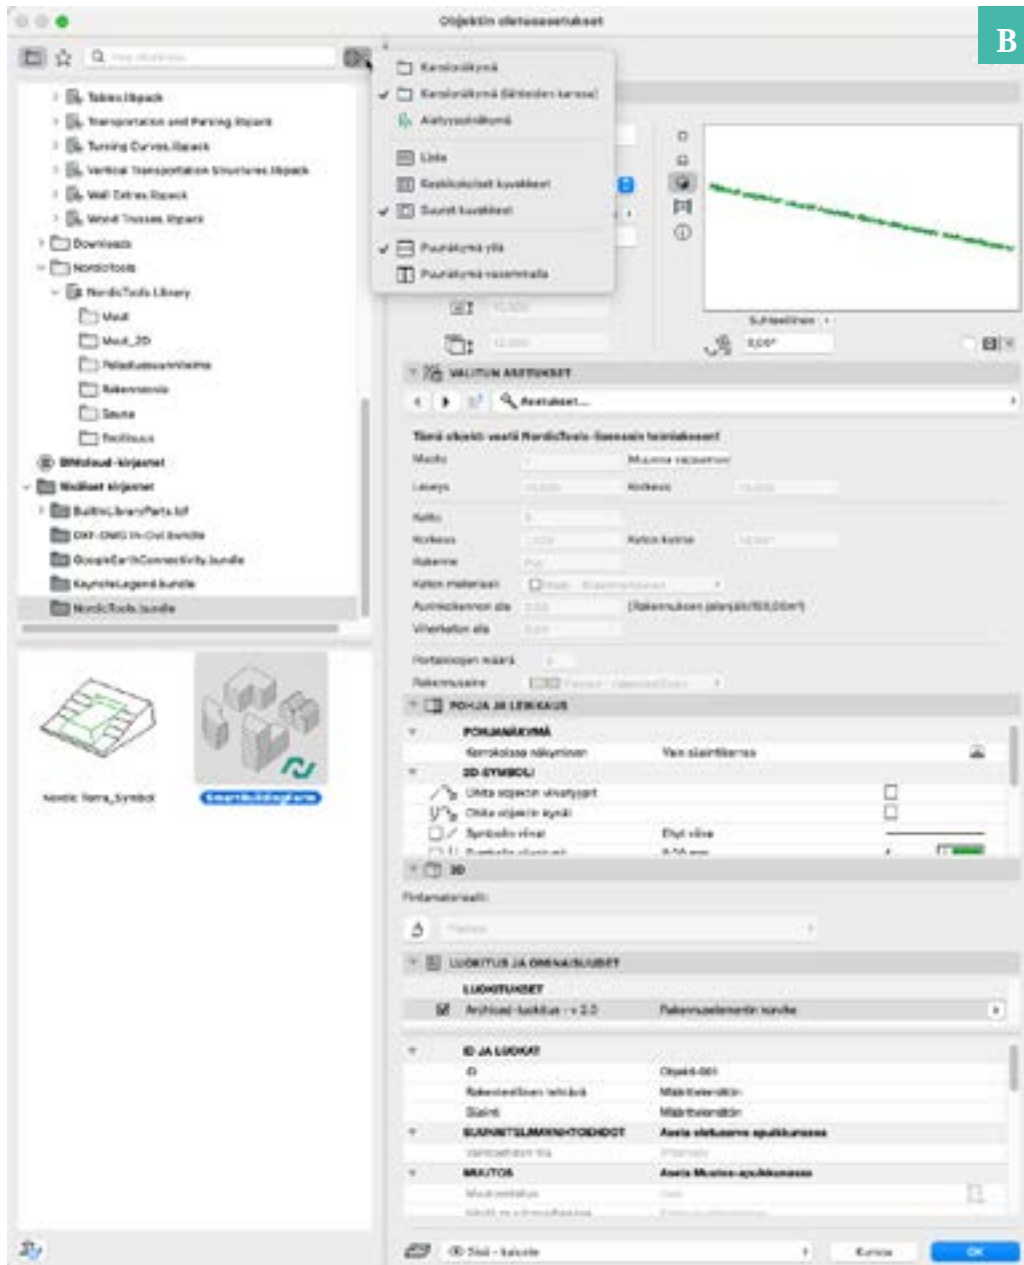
Objektin oletusasetukset

B

Tables.libpack
Transportation and Parking.libpack
Turning Curves.libpack
Vertical Transportation Structures.libpack
Wall Extras.libpack
Wood Trusses.libpack
Downloads
Nordictools
NordicTools Library
Muut
Muut_3D
Pelastussuunnitelma
Rakennesuo
Sauna
Tasoituus
BIMcloud-kirjastot
Viralliset kirjastot
BuiltInLibraryParts.lcf
DXF-DWG In-Out.bundle
GoogleEarthConnectivity.bundle
KeynoteLegend.bundle
NordicTools.bundle

Nordic Terra_Symbol
SmartBuildingForms

Kansionäkymä
Kansionäkymä (kirjastot karsittu)
Aiheryhmänäkymä
Lista
Keskikokoiset kuvakkeet
Suuret kuvakkeet
Puunäkymä ylös
Puunäkymä vasemmalla

Suhteellinen
0,00°

VALITUT ASETUKSET
Asetukset...
Tämä objekti vastaa NordicTools-Saasosin toimintaa
Muoto
Muunna vapaamuot
Leveys
Korkeus
Katto
Korkeus
Katon kulma
Rakenne
Katon materiaali
Asuinpinta-ala
[Rakennuksen pohjapinta-ala]
Viherkatto-ala
Portaikkojen määrä
Rakennusaine

POHJA JA LEIKKAUS
POHJAKUVANÄKYMÄ
Kerroksessa näkyminen
Vain sijaintikerros
2D-SYMBOLI
Uloita objektin viivatyypit
Ohita objektin kynät
Symbolin viivat
Ehyt viiva
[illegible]

3D
Pintamateriaali
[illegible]

LUOKITUS JA OMINAISUUDET
LUOKITUKSET
Archicad luokitus - v 2.0
Rakennuselementin luokka
ID JA LUOKAT
ID
Objekti-001
Rakenteellinen tehtävä
Määrittelemätön
Sijainti
Määrittelemätön
SUUNNITTELUMAHDOLLISUUDET
Aseta oletusarvo opulkkunassa
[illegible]
MUUTOS
Aseta Muutos-opulkkunassa
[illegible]

Sisä - Leikkaus
Kumoa
OK